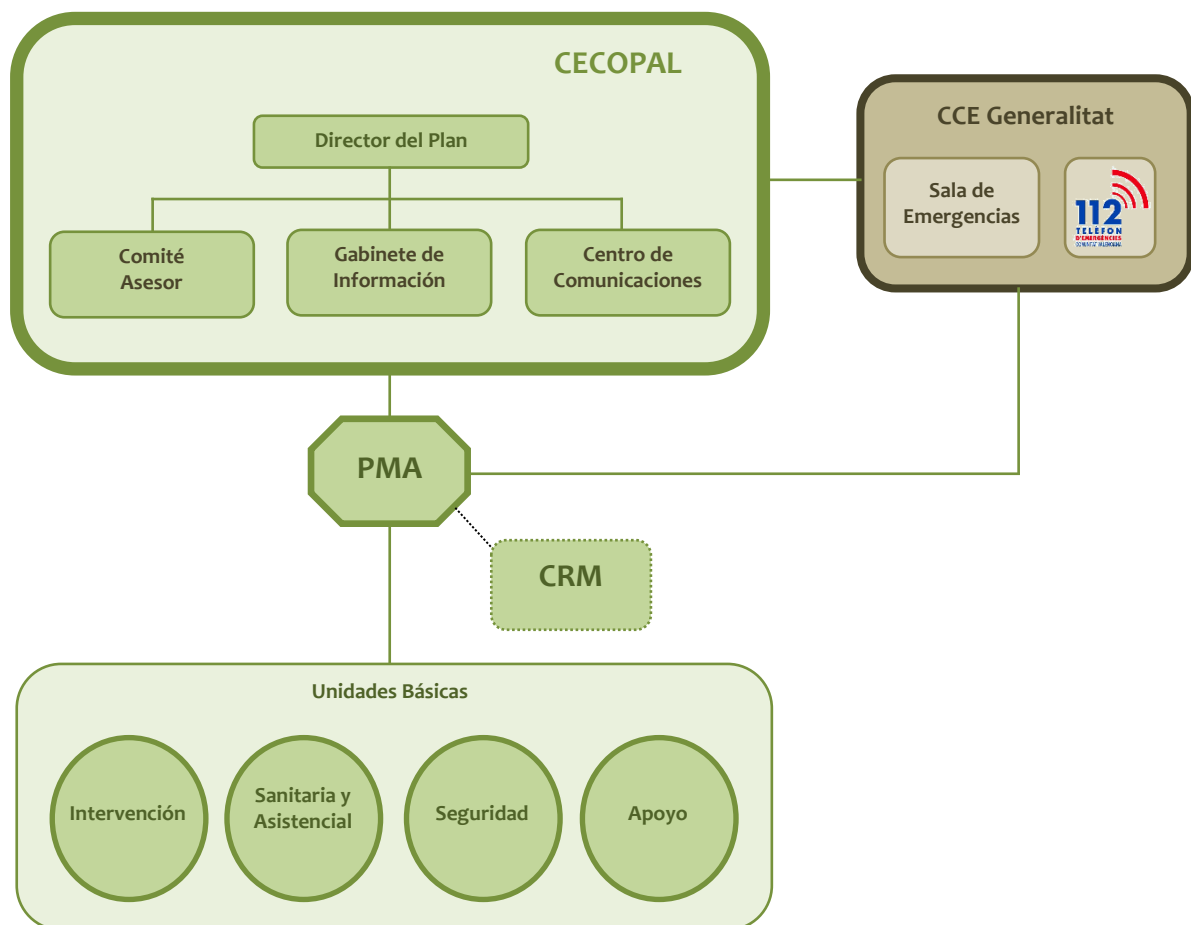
CECOPAL

Director del Plan

Comité Asesor

Gabinete de Información

Centro de Comunicaciones

CCE Generalitat

Sala de Emergencias

112 TELEFON D'EMERGÈNCIES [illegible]

PMA

CRM

Unidades Básicas

Intervención

Sanitaria y Asistencial

Seguridad

Apoyo